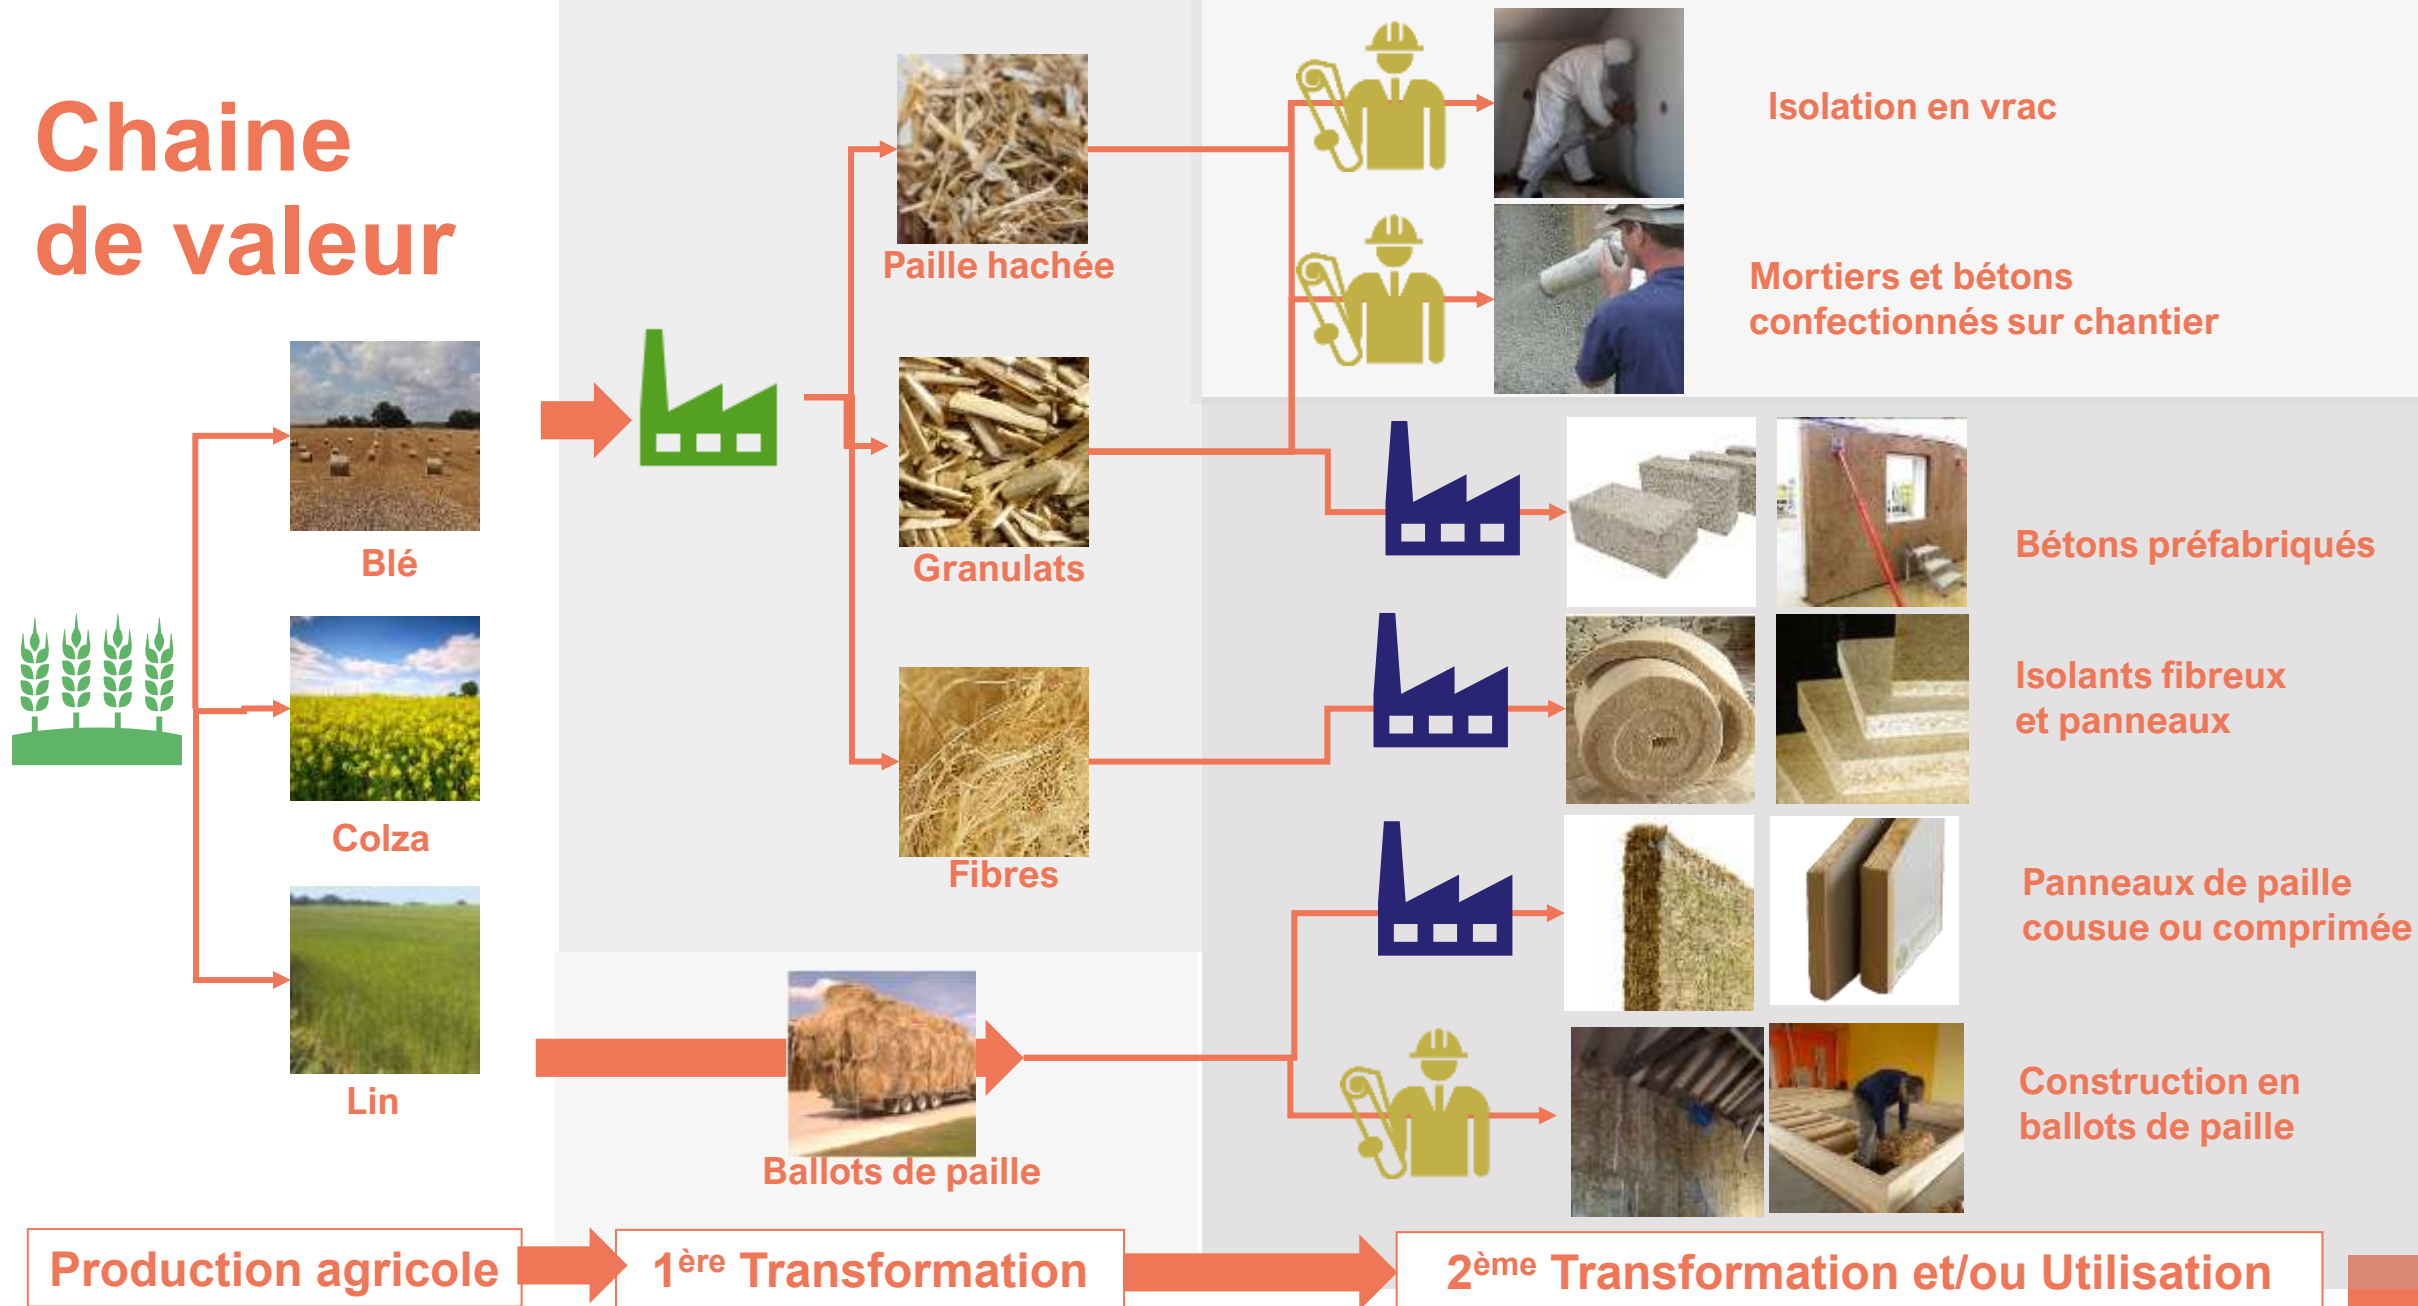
Chaine de valeur

Blé

Colza

Lin

Paille hachée

Granulats

Fibres

Ballots de paille

Isolation en vrac

Mortiers et bétons confectionnés sur chantier

Bétons préfabriqués

Isolants fibreux et panneaux

Panneaux de paille cousue ou comprimée

Construction en ballots de paille

Production agricole

1$^{ère}$ Transformation

2$^{ème}$ Transformation et/ou Utilisation